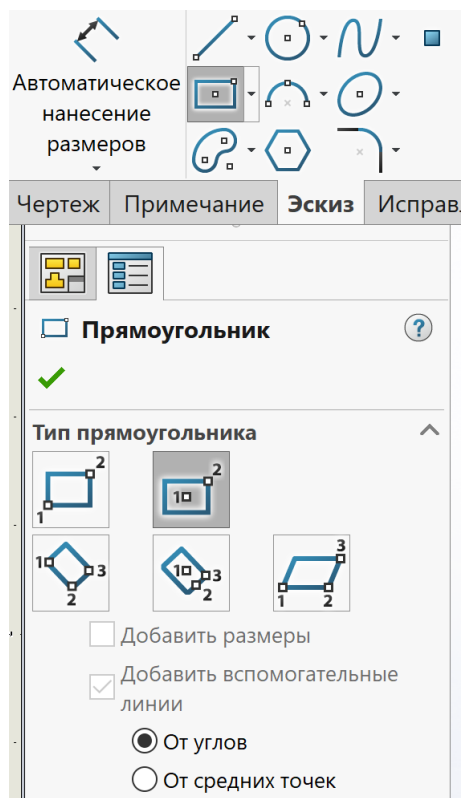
Автоматическое нанесение размеров

Чертеж | Примечание | Эскиз | Исправл

Прямоугольник

Тип прямоугольника

2
1
2
1
1
3
2
1
3
2
3
1
2

Добавить размеры

Добавить вспомогательные линии

От углов

От средних точек